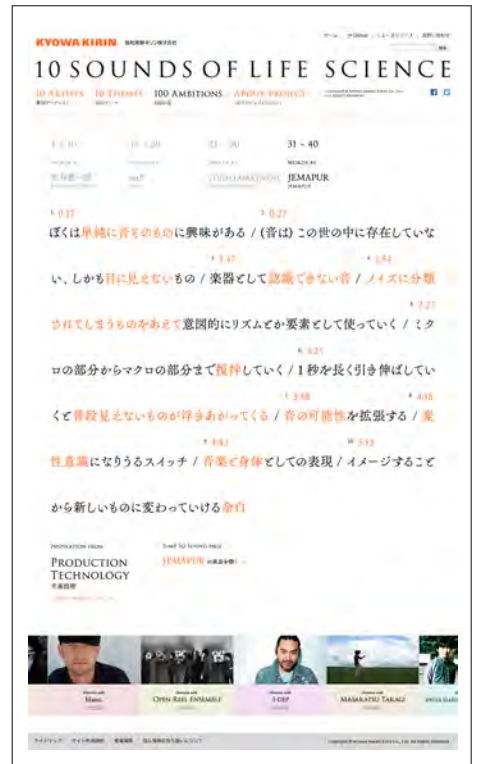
KYOWA KIRIN 協和発酵キリン株式会社

10 SOUNDS OF LIFE SCIENCE

10 Artists 10 Themes 100 Ambitions About project

1 - 10　11 - 20　21 - 30　31 - 40

JEMAPUR

0:17 0:27
ぼくは単純に音そのものに興味がある / (音は) この世の中に存在していない、しかも目に見えないもの / 楽器として認識できない音 / ノイズに分類されてしまうものをあえて意図的にリズムや要素として使っていく / ミクロの部分からマクロの部分まで攪拌していく / 1秒を長く引き伸ばしていくと普段見えないものが浮かびあがってくる / 音の可能性を拡張する / 薬性意識になりうるスイッチ / 音楽と身体としての表現 / イメージすることから新しいものに変わっていける余白

1:47 1:54 2:27 3:25 3:48 4:48 4:43 5:43

Inspiration from
Production Technology
生産技術

Jump to sound page
JEMAPUR

Hano.
Open Reel Ensemble
I-dep
Masakatsu Takagi